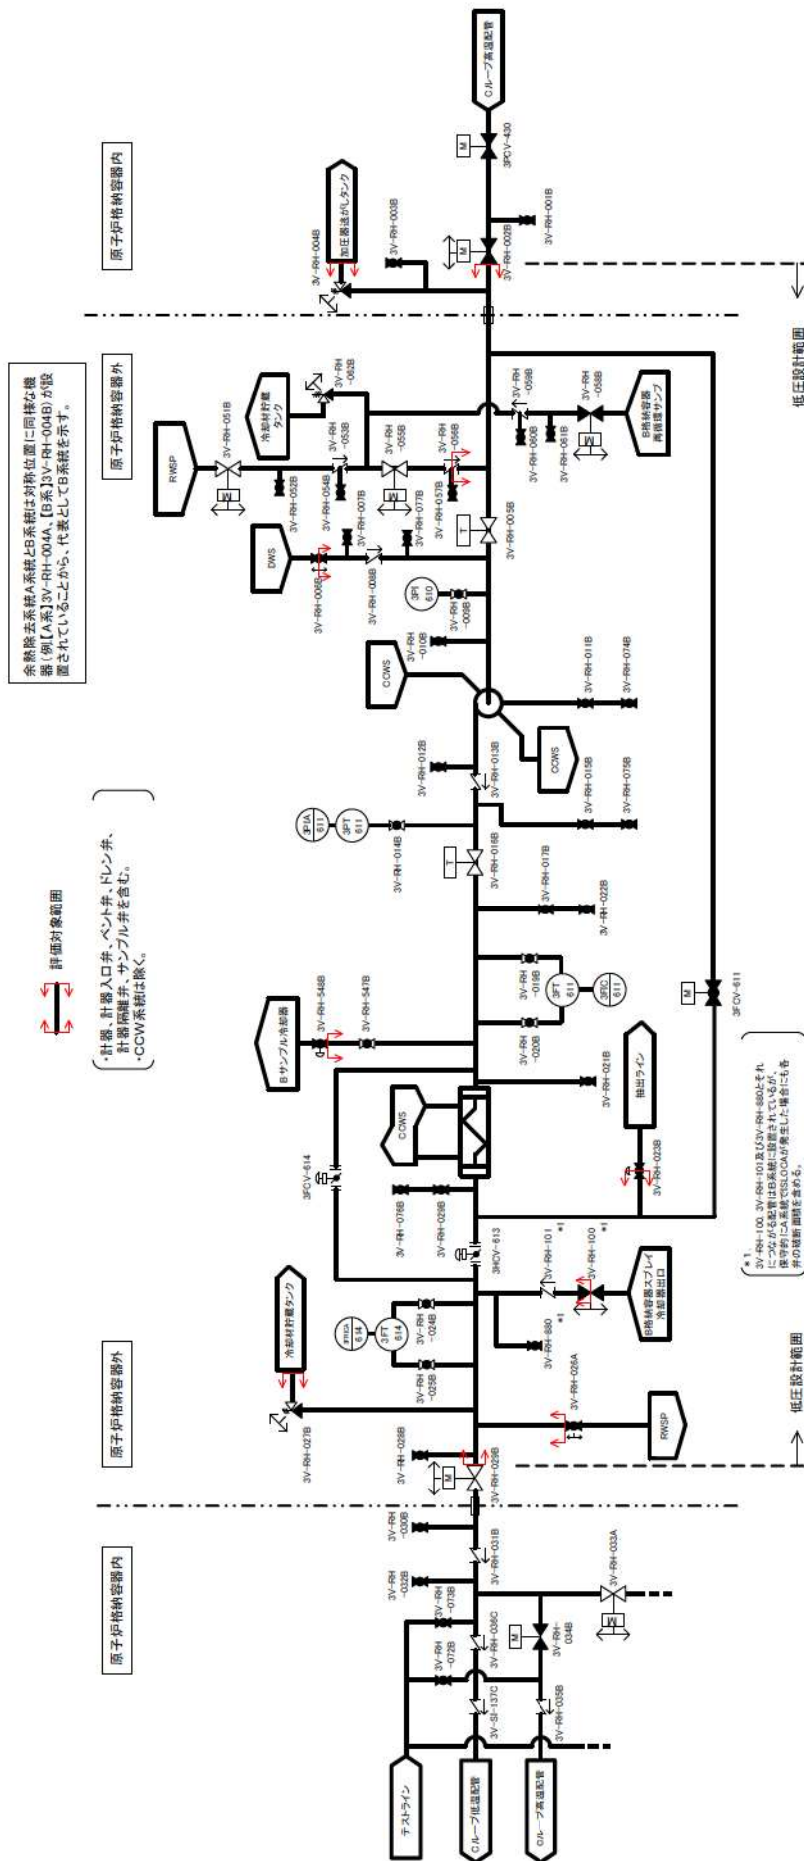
余熱除去系統A系統とB系統は対称位置に同様な機器(例【A系】3V-RH-004A、【B系】3V-RH-004B)が設置されていることから、代表としてB系統を示す。

評価対象範囲

・計器、計器入口弁、ベント弁、ドレン弁、計器隔離弁、サンプル弁を含む。
・CCW系統は除く。

原子炉格納容器内

原子炉格納容器外

原子炉格納容器外

原子炉格納容器内

低圧設計範囲

低圧設計範囲

Cループ高温配管

3PCV-430

3V-RH-001B

3V-RH-002B

3V-RH-003B

3V-RH-004B

加圧器逃がしタンク

RWSP

3V-RH-051B

3V-RH-052B

冷却材貯蔵タンク

3V-RH-062B

3V-RH-053B

3V-RH-054B

3V-RH-055B

3V-RH-056B

3V-RH-057B

3V-RH-059B

3V-RH-060B

3V-RH-061B

3V-RH-058B

B格納容器再循環サンプ

DWS

3V-RH-006B

3V-RH-007B

3V-RH-008B

3V-RH-017B

3V-RH-005B

3PI 610

3V-RH-009B

3V-RH-010B

CCWS

CCWS

3V-RH-011B

3V-RH-074B

3V-RH-012B

3V-RH-013B

3V-RH-015B

3V-RH-075B

3PIA 611

3PT 611

3V-RH-014B

3V-RH-016B

3V-RH-017B

3V-RH-022B

3V-RH-019B

3FT 611

3FIC 611

3V-RH-020B

3FCV-611

Bサンプル冷却器

3V-RH-548B

3V-RH-547B

CCWS

3V-RH-021B

抽出ライン

3V-RH-023B

3FCV-614

3V-RH-076B

3V-RH-029B

3HCV-613

3V-RH-101 *1

3V-RH-100 *1

B格納容器スプレイ冷却器出口

3V-RH-880 *1

3V-RH-026A

RWSP

冷却材貯蔵タンク

3FIC 614

3FT 614

3V-RH-024B

3V-RH-025B

3V-RH-027B

3V-RH-028B

3V-RH-029B

*1
3V-RH-100、3V-RH-101及び3V-RH-880とそれにつながる配管はB系統に設置されているが、保守的にA系統でISLOCAが発生した場合にも各弁の破断面積を含める。

3V-RH-030B

3V-RH-031B

3V-RH-032B

3V-RH-073B

3V-RH-072B

3V-RH-036C

3V-RH-034B

3V-RH-033A

3V-SI-137C

3V-RH-035B

テストライン

Cループ低温配管

Cループ高温配管